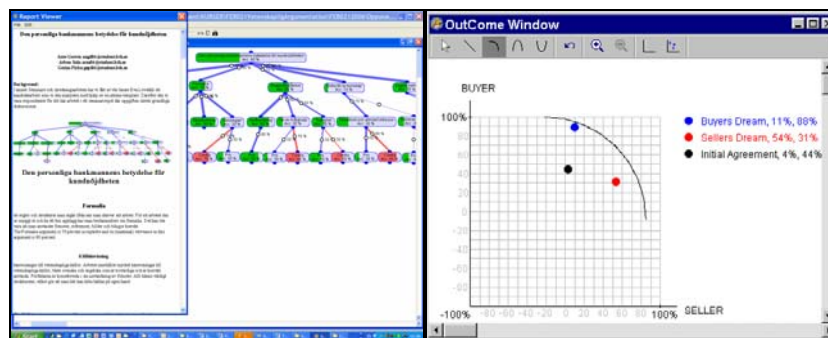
Report Viewer

Den personliga bankmannens betydelse för kundnöjdheten

Den personliga bankmannens betydelse för kundnöjdheten

Formalia

OutCome Window

BUYER

100%

80

60

40

20

0

-20

-40

-60

-80

-100%

-80

-60

-40

-20

0

20

40

60

80

100%

SELLER

Buyers Dream, 11%, 88%

Sellers Dream, 54%, 31%

Initial Agreement, 4%, 44%